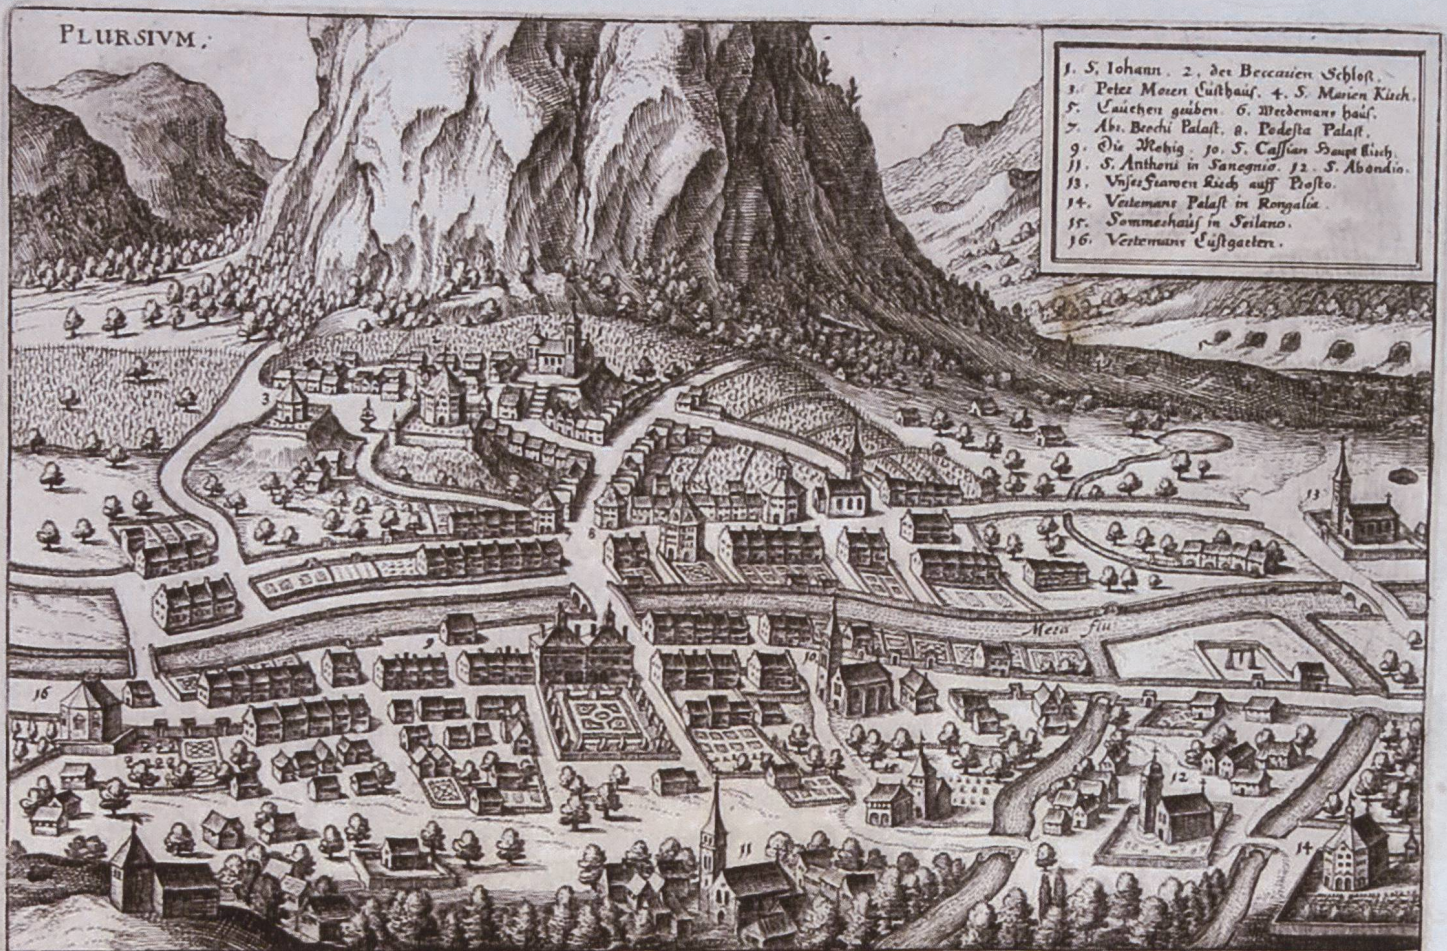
PLURSIUM.

1. S. Iohann. 2. der Beccarien Schlos.
3. Peter Moren Lusthaus. 4. S. Marien Kirch.
5. Lauchen gruben. 6. Werdemans haus.
7. Abr. Becchi Palast. 8. Podesta Palast.
9. Die Metzig. 10. S. Cassian Haupt kirch.
11. S. Anthoni in Sanegnio. 12. S. Abondio.
13. Unser Frawen Kirch auff Prosto.
14. Vertemans Palast in Rongalia.
15. Sommerhaus in Scilano.
16. Vertemans Lustgarten.

3

8

9

10

11

12

13

14

16

Mera flu.